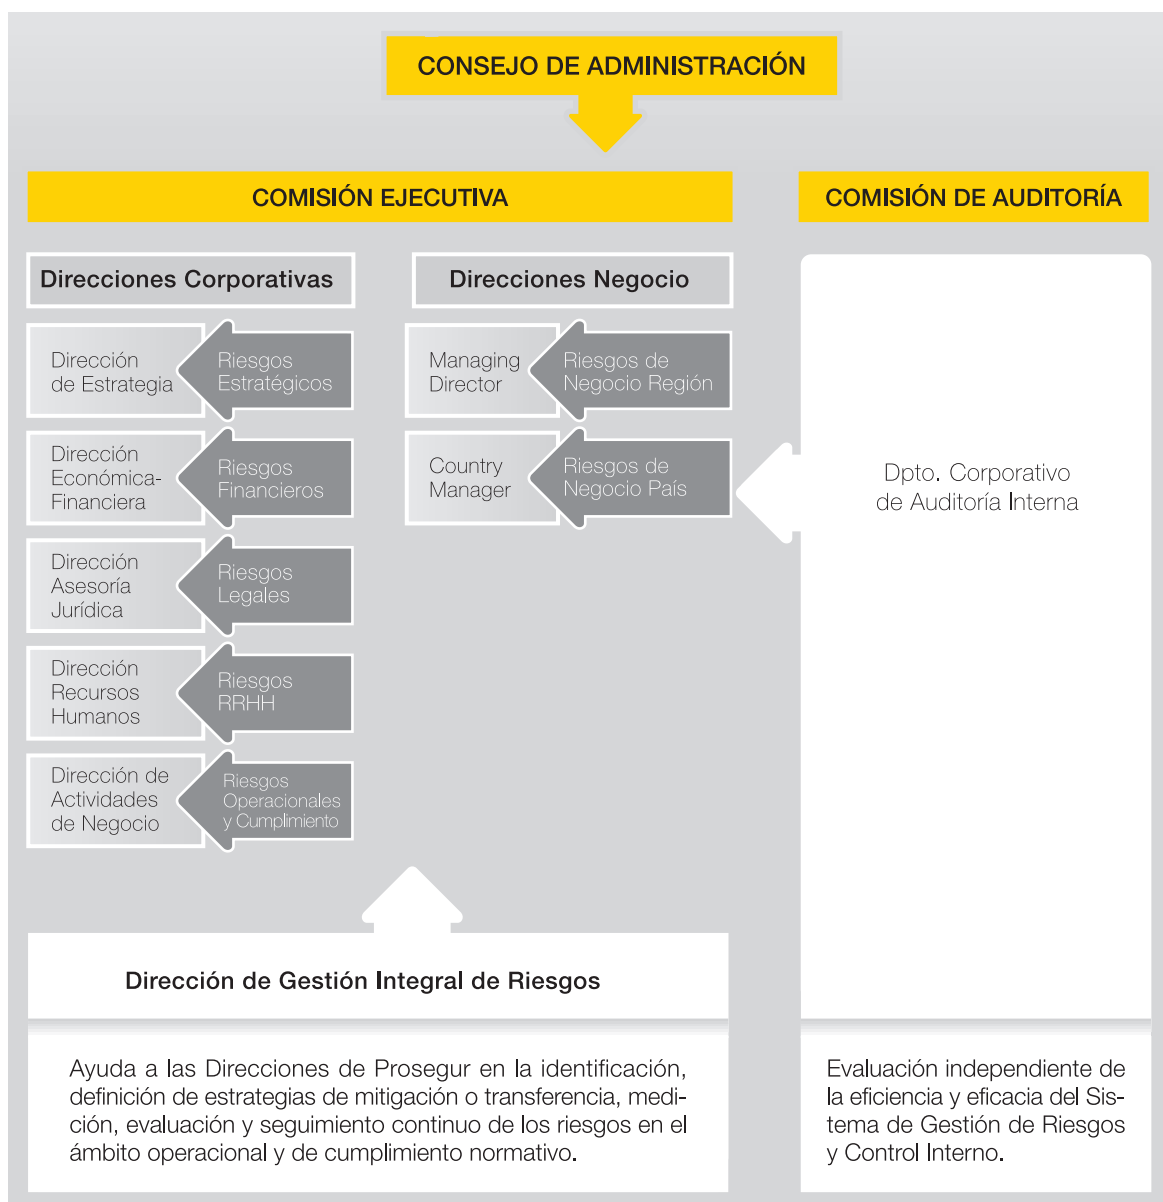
CONSEJO DE ADMINISTRACIÓN

COMISIÓN EJECUTIVA

COMISIÓN DE AUDITORÍA

Direcciones Corporativas

Direcciones Negocio

Dirección de Estrategia

Riesgos Estratégicos

Dirección Económica-Financiera

Riesgos Financieros

Dirección Asesoría Jurídica

Riesgos Legales

Dirección Recursos Humanos

Riesgos RRHH

Dirección de Actividades de Negocio

Riesgos Operacionales y Cumplimiento

Managing Director

Riesgos de Negocio Región

Country Manager

Riesgos de Negocio País

Dpto. Corporativo de Auditoría Interna

Dirección de Gestión Integral de Riesgos

Ayuda a las Direcciones de Prosegur en la identificación, definición de estrategias de mitigación o transferencia, medición, evaluación y seguimiento continuo de los riesgos en el ámbito operacional y de cumplimiento normativo.

Evaluación independiente de la eficiencia y eficacia del Sistema de Gestión de Riesgos y Control Interno.